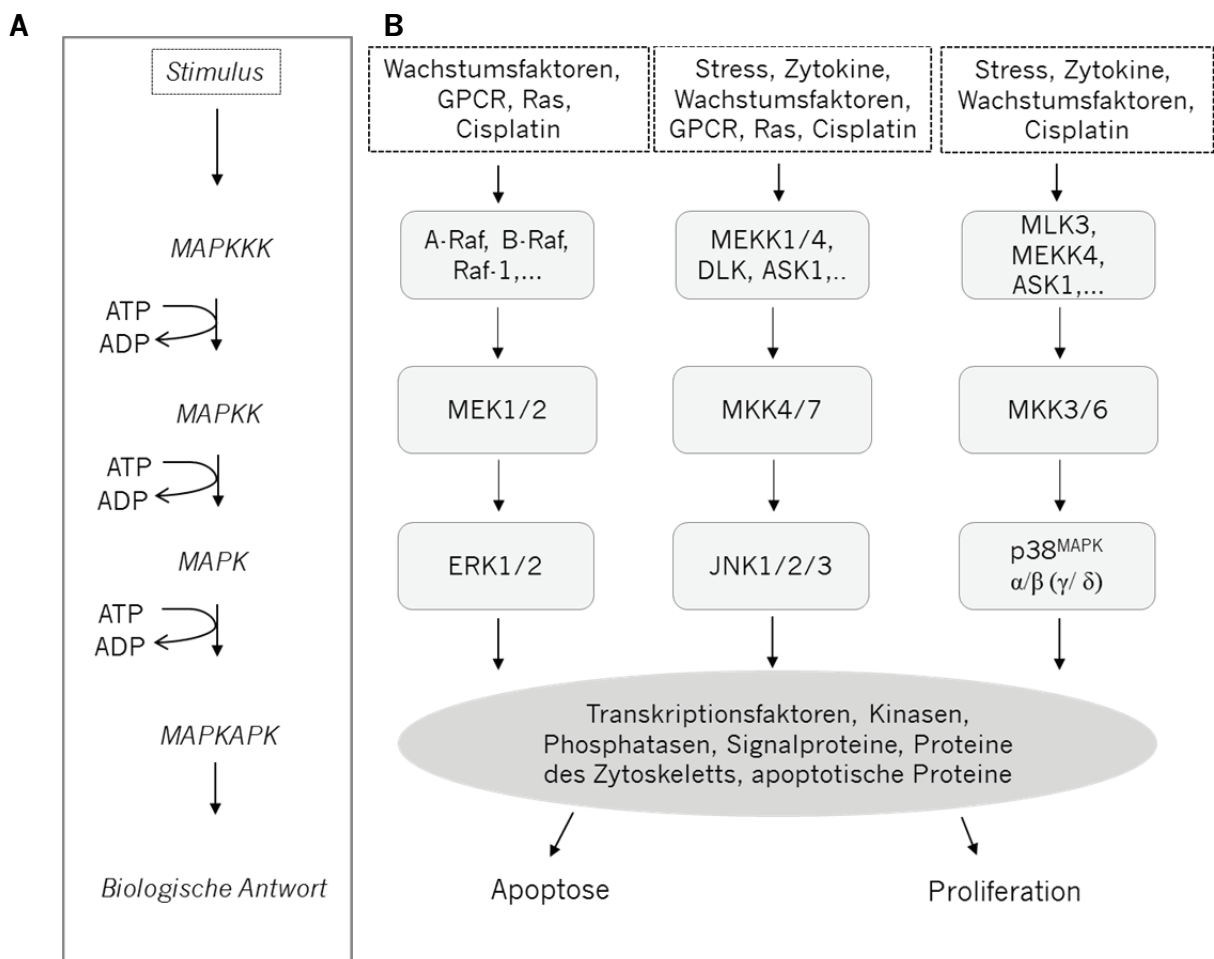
A

Stimulus

MAPKKK

ATP
ADP

MAPKK

ATP
ADP

MAPK

ATP
ADP

MAPKAPK

Biologische Antwort

B

Wachstumsfaktoren, GPCR, Ras, Cisplatin

Stress, Zytokine, Wachstumsfaktoren, GPCR, Ras, Cisplatin

Stress, Zytokine, Wachstumsfaktoren, Cisplatin

A-Raf, B-Raf, Raf-1,...

MEKK1/4, DLK, ASK1,..

MLK3, MEKK4, ASK1,...

MEK1/2

MKK4/7

MKK3/6

ERK1/2

JNK1/2/3

p38$^{MAPK}$ $\alpha/\beta$ ($\gamma/\delta$)

Transkriptionsfaktoren, Kinasen, Phosphatasen, Signalproteine, Proteine des Zytoskeletts, apoptotische Proteine

Apoptose

Proliferation